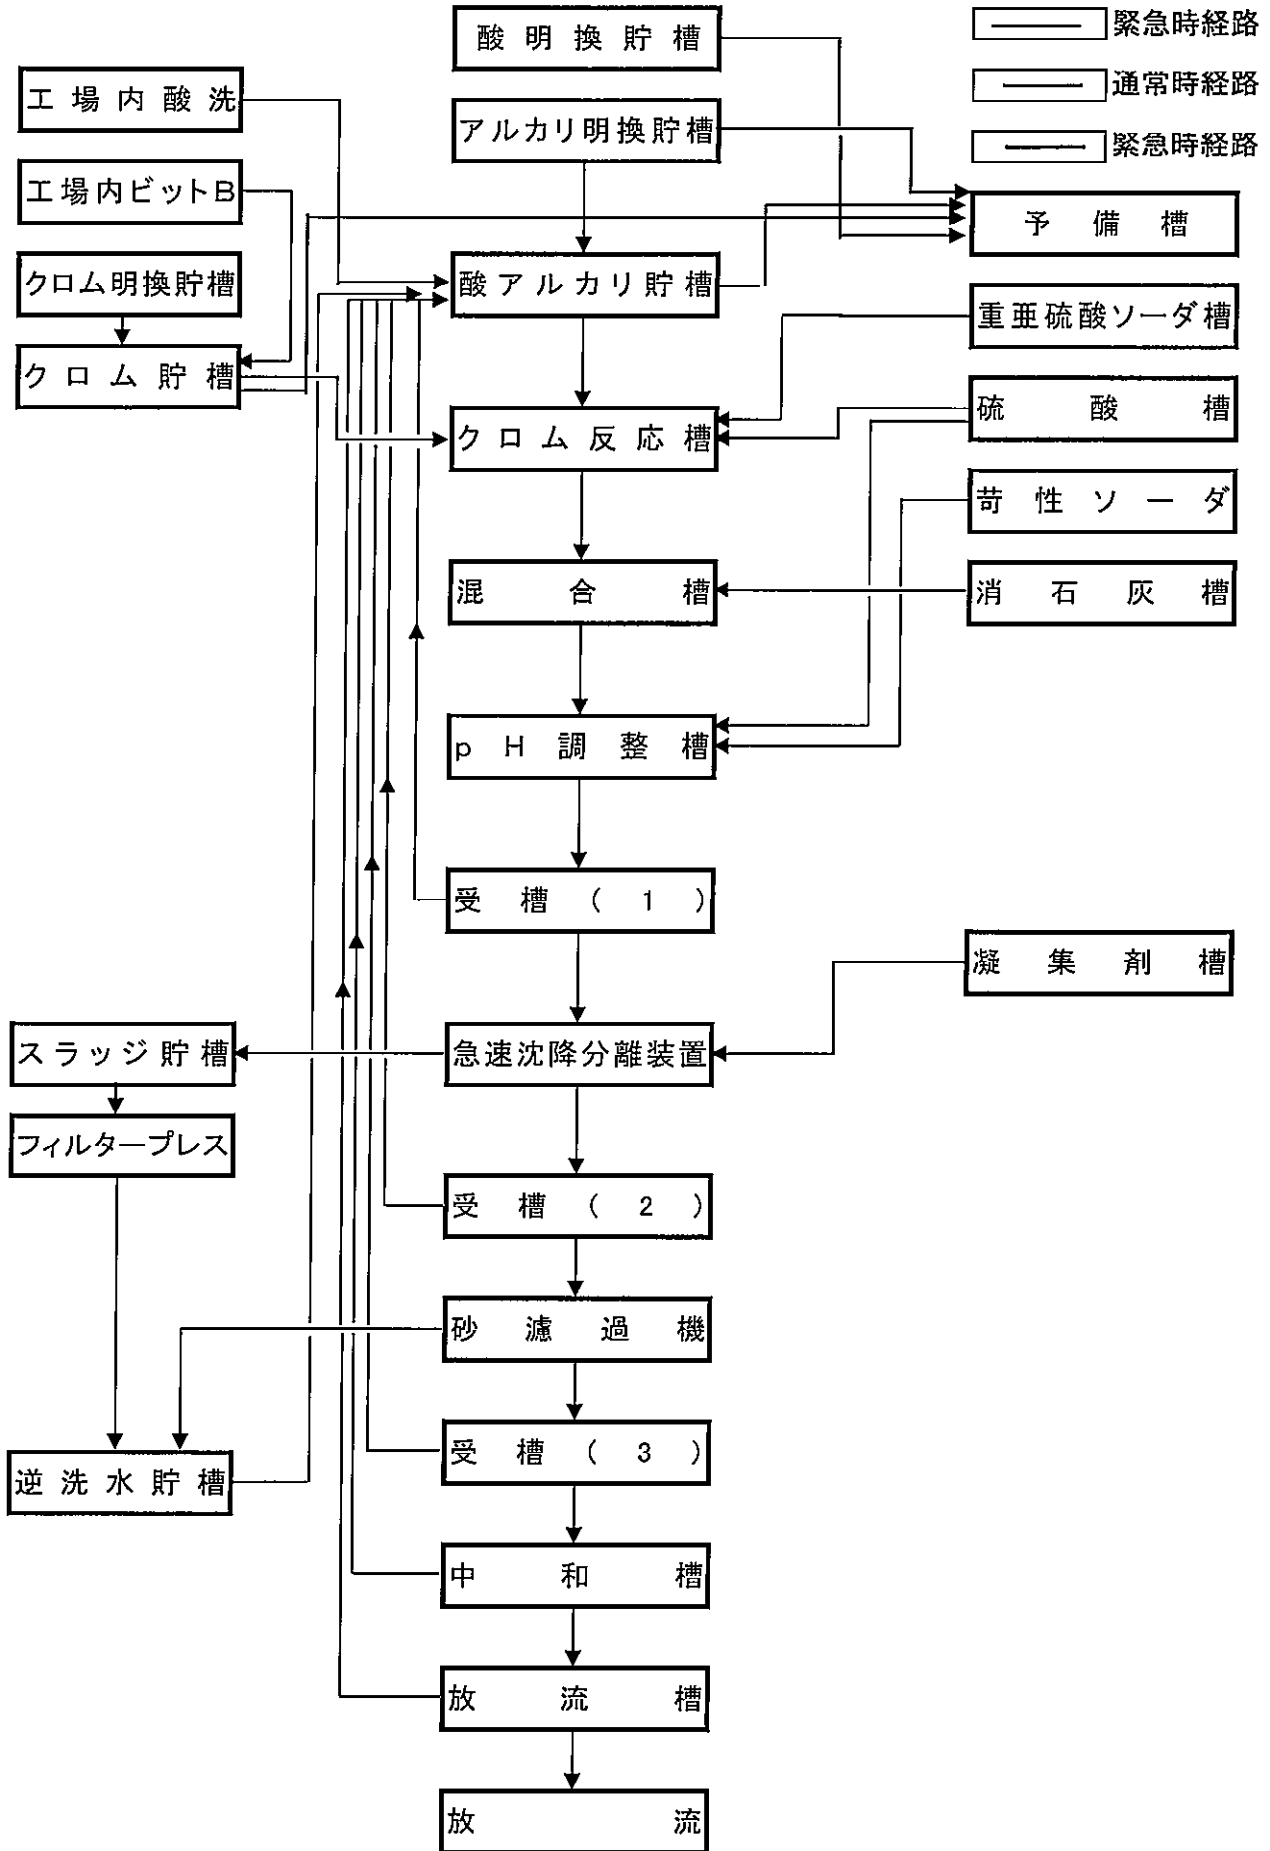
緊急時経路
通常時経路
緊急時経路

酸明換貯槽
工場内酸洗
アルカリ明換貯槽
工場内ビットB
予備槽
クロム明換貯槽
酸アルカリ貯槽
重亜硫酸ソーダ槽
クロム貯槽
硫酸槽
クロム反応槽
苛性ソーダ
混合槽
消石灰槽
pH調整槽
受槽（1）
凝集剤槽
スラッジ貯槽
急速沈降分離装置
フィルタープレス
受槽（2）
砂濾過機
受槽（3）
逆洗水貯槽
中和槽
放流槽
放流